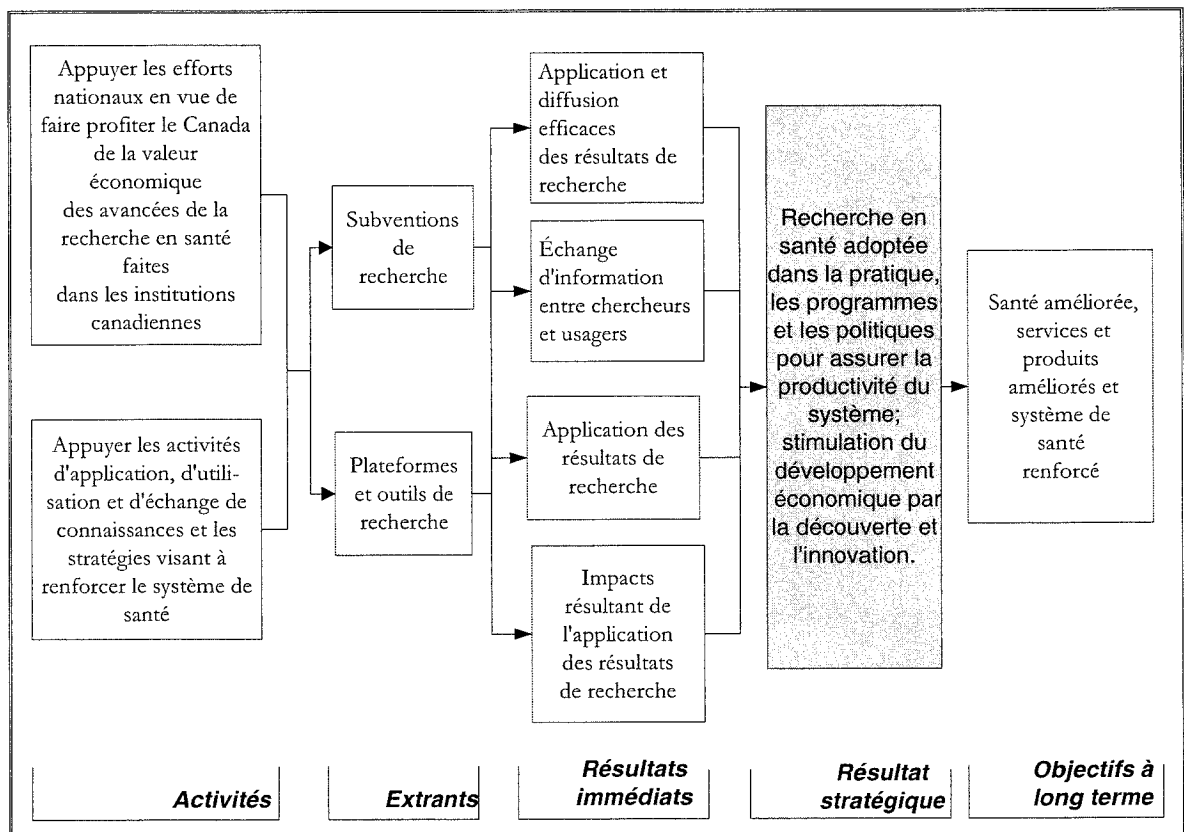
Appuyer les efforts nationaux en vue de faire profiter le Canada de la valeur économique des avancées de la recherche en santé faites dans les institutions canadiennes

Appuyer les activités d'application, d'utilisation et d'échange de connaissances et les stratégies visant à renforcer le système de santé

Subventions de recherche

Plateformes et outils de recherche

Application et diffusion efficaces des résultats de recherche

Échange d'information entre chercheurs et usagers

Application des résultats de recherche

Impacts résultant de l'application des résultats de recherche

Recherche en santé adoptée dans la pratique, les programmes et les politiques pour assurer la productivité du système; stimulation du développement économique par la découverte et l'innovation.

Santé améliorée, services et produits améliorés et système de santé renforcé

Activités

Extrants

Résultats immédiats

Résultat stratégique

Objectifs à long terme